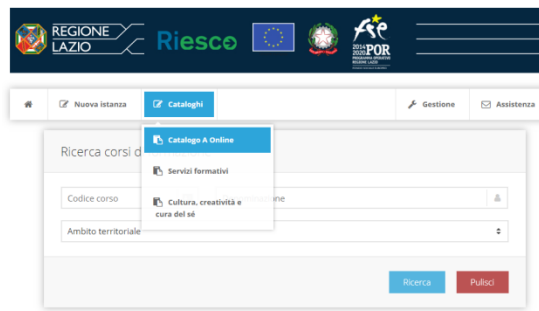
REGIONE LAZIO Riesco

fse 2014 2020 POR PROGRAMMA OPERATIVO REGIONE LAZIO

Nuova istanza
Cataloghi
Gestione
Assistenza

Catalogo A Online
Servizi formativi
Cultura, creatività e cura del sé

Ricerca corsi d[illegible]

Codice corso
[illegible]zione
Ambito territoriale

Ricerca
Pulisci